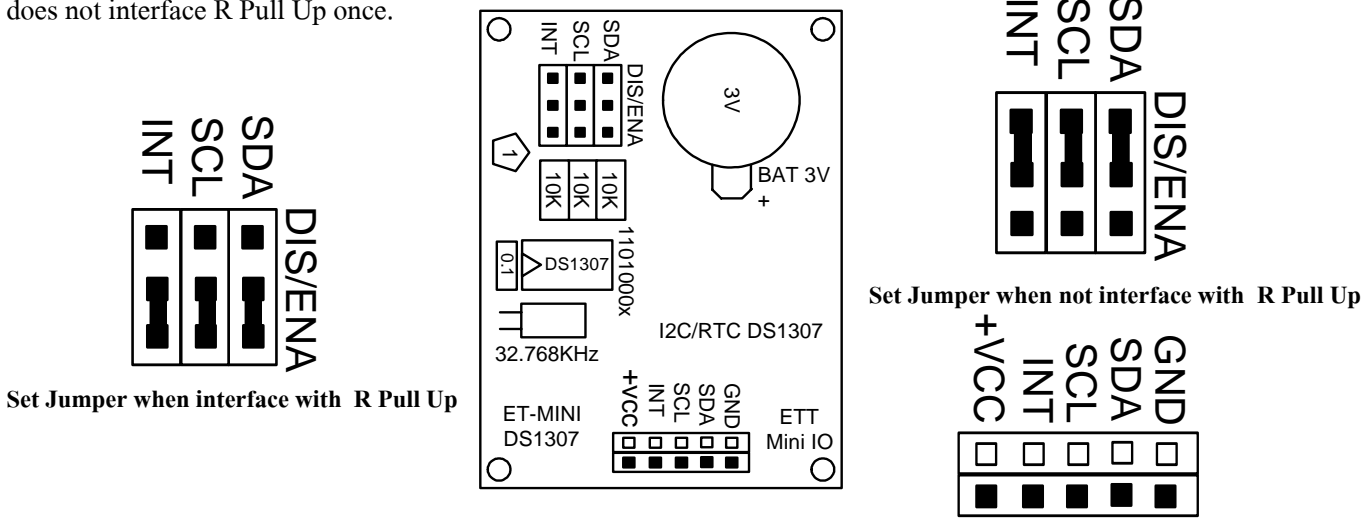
does not interface R Pull Up once.

INT SCL SDA

DIS/ENA

Set Jumper when interface with R Pull Up

INT SCL SDA

DIS/ENA

3V

1

10K 10K 10K

BAT 3V

+

1101000x

0.1

DS1307

32.768KHz

I2C/RTC DS1307

+VCC INT SCL SDA GND

ET-MINI DS1307

ETT Mini IO

INT SCL SDA

DIS/ENA

Set Jumper when not interface with R Pull Up

+VCC INT SCL SDA GND